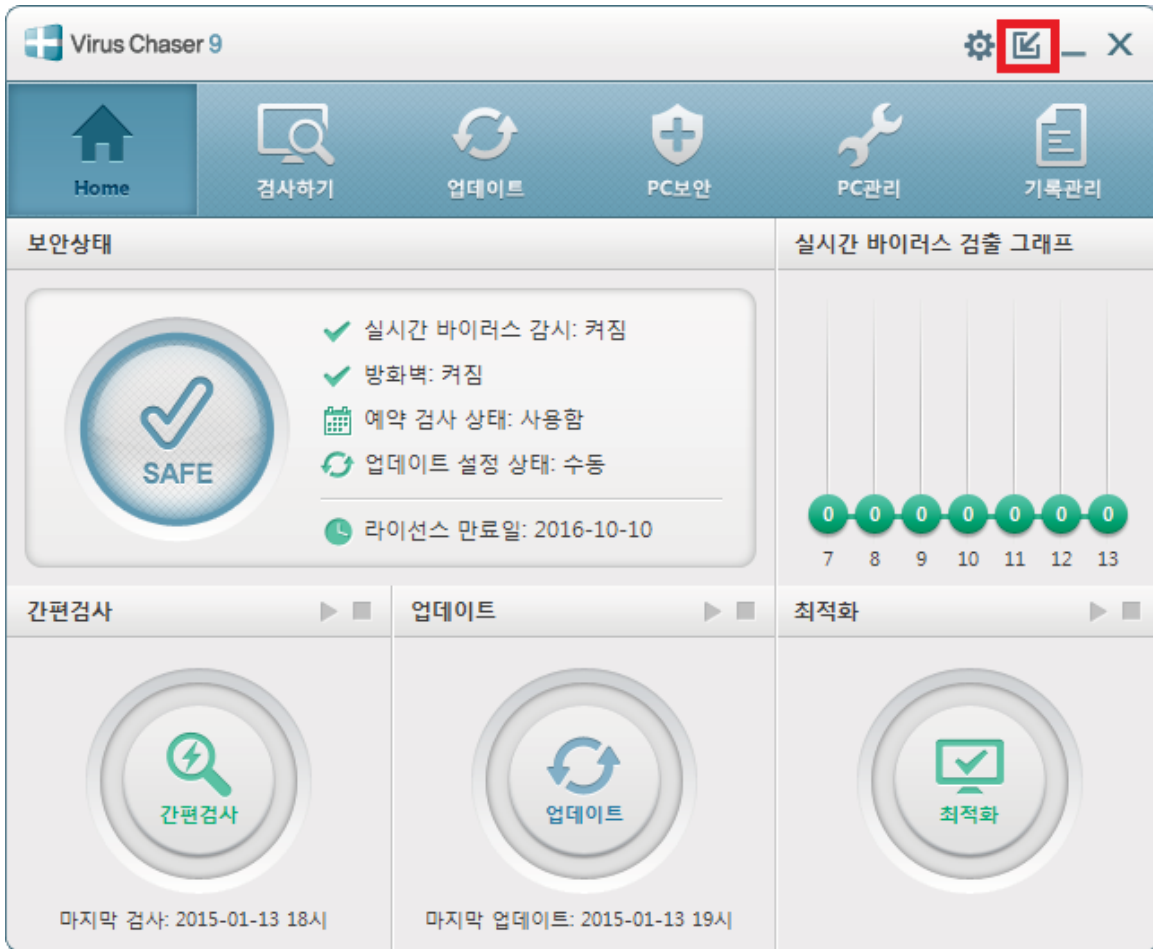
Virus Chaser 9

Home
검사하기
업데이트
PC보안
PC관리
기록관리

보안상태

SAFE

실시간 바이러스 감시: 켜짐
방화벽: 켜짐
예약 검사 상태: 사용함
업데이트 설정 상태: 수동
라이선스 만료일: 2016-10-10

실시간 바이러스 검출 그래프

| 0 | 0 | 0 | 0 | 0 | 0 | 0 |
|---|---|---|---|---|---|---|
| 7 | 8 | 9 | 10 | 11 | 12 | 13 |

간편검사

간편검사

마지막 검사: 2015-01-13 18시

업데이트

업데이트

마지막 업데이트: 2015-01-13 19시

최적화

최적화